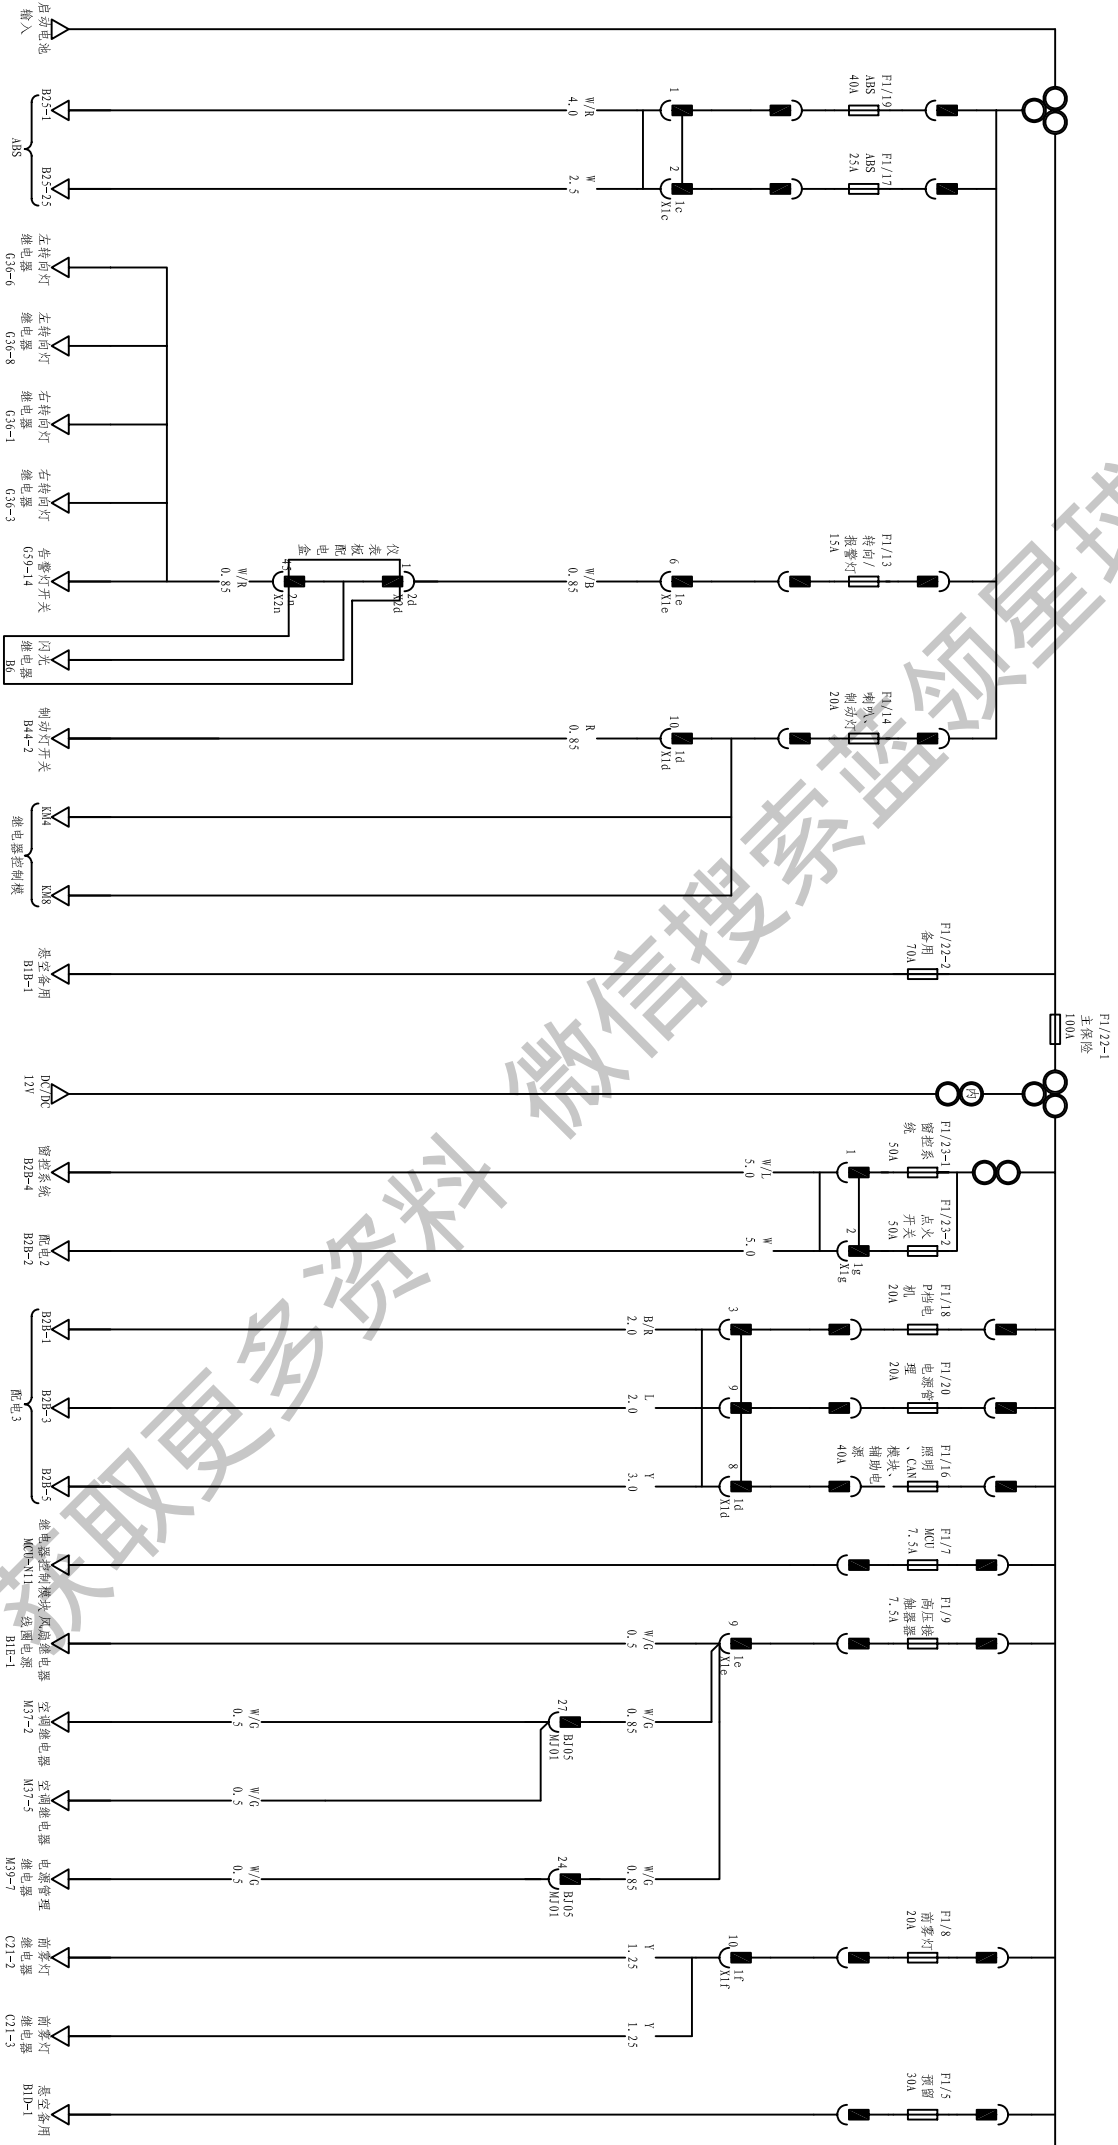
启动电池输入

ABS
B25-1
B25-25

左转向灯继电器 G36-6
左转向灯继电器 G36-8
右转向灯继电器 G36-1
右转向灯继电器 G36-3
告警灯开关 G59-14
闪光继电器 B6
制动灯开关 B44-2
继电器控制模 KM4 KM8
悬空备用 B1B-1
DC/DC 12V
窗控系统 B2B-4
配电2 B2B-2
配电3
B2B-1
B2B-3
B2B-5
继电器控制模块 MCU-X11
风扇继电器线圈电源 B1E-1
空调继电器 M37-2
空调继电器 M37-5
电源管理继电器 M39-7
前雾灯继电器 C21-2
前雾灯继电器 C21-3
悬空备用 B1D-1

W/R 4.0
W 2.5
1
2
X1c 1c
F1/19 ABS 40A
F1/17 ABS 25A

W/R 0.85
W/B 0.85
仪表板配电盒
1 2d X2d
3 2n X2n
6 1e X1e
F1/13 转向/报警灯 15A

R 0.85
10 1d X1d
F1/14 喇叭、制动灯 20A

F1/22-2 备用 70A
F1/22-1 主保险 100A
内

W/L 5.0
W 5.0
1
2 1g X1g
F1/23-1 窗控系统 50A
F1/23-2 点火开关 50A

B/R 2.0
L 2.0
Y 3.0
3
9
8 1d X1d
F1/18 P档电机 20A
F1/20 电源管理 20A
F1/16 照明、CAN模块、辅助电源 40A

F1/7 MCU 7.5A
W/G 0.5
9 1e X1e
F1/9 高压接触器 7.5A
W/G 0.5
W/G 0.85
27 BJ05 MJ01
W/G 0.5
W/G 0.5
W/G 0.85
24 BJ05 MJ01
Y 1.25
Y 1.25
10 1f X1f
F1/8 前雾灯 20A
F1/5 预留 30A

获取更多资料 微信搜索蓝领星球